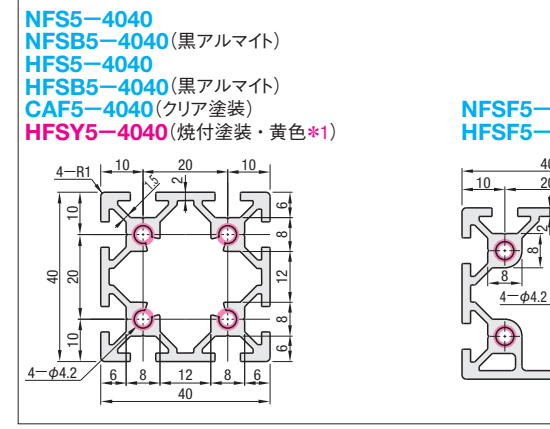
NFS5−4040
NFSB5−4040(黒アルマイト)
HFS5−4040
HFSB5−4040(黒アルマイト)
CAF5−4040(クリア塗装)
HFSY5−4040(焼付塗装・黄色✻1)

4−R1
10
20
10
1.5
2
10
20
10
40
6
8
12
8
6
4−$\phi$4.2
6
8
12
8
6
40

NFSF5−
HFSF5−
40
10
20
2
8
4−$\phi$4.2